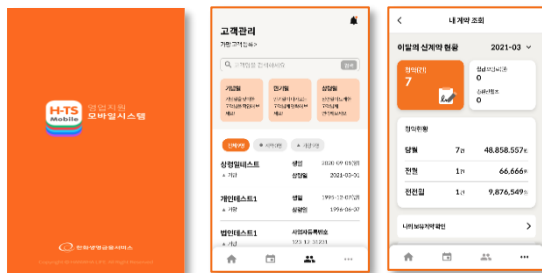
H-TS Mobile 영업지원 모바일시스템

한화생명금융서비스

Copyright © HANWHA LIFE. All rights reserved.

고객관리

가망 고객 등록 >

고객명을 입력하세요 검색

가입월 연/월 상령월

상령일테스트 생일 2020-09-09(음) 상령일 2021-03-01

개인테스트1 생일 1995-12-03(양) 상령일 1996-06-07

법인테스트1 사업자등록번호 123-12-12345

내 계약 조회

이달의 신계약 현황 2021-03

청약(건) 7

철회/반송 0

실효/해지 0

청약현황

당월 7건 48,858,557원

전월 1건 66,666원

전전월 1건 9,876,549원

나의 보유계약 확인 >